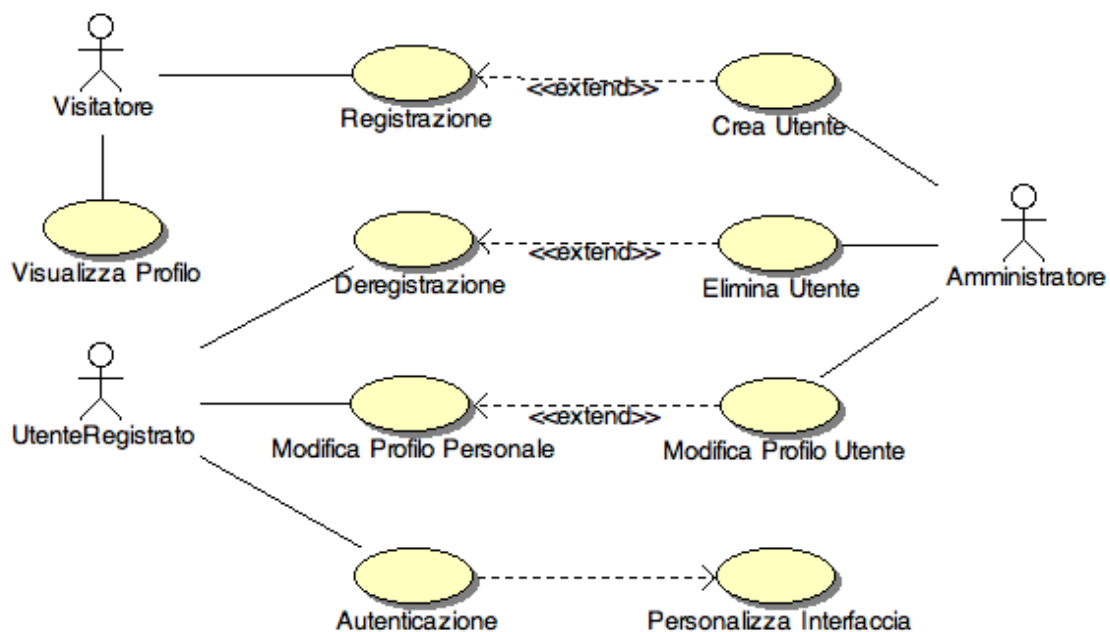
Visitatore

Registrazione

<<extend>>

Crea Utente

Visualizza Profilo

Deregistrazione

<<extend>>

Elimina Utente

Amministratore

UtenteRegistrato

Modifica Profilo Personale

<<extend>>

Modifica Profilo Utente

Autenticazione

Personalizza Interfaccia